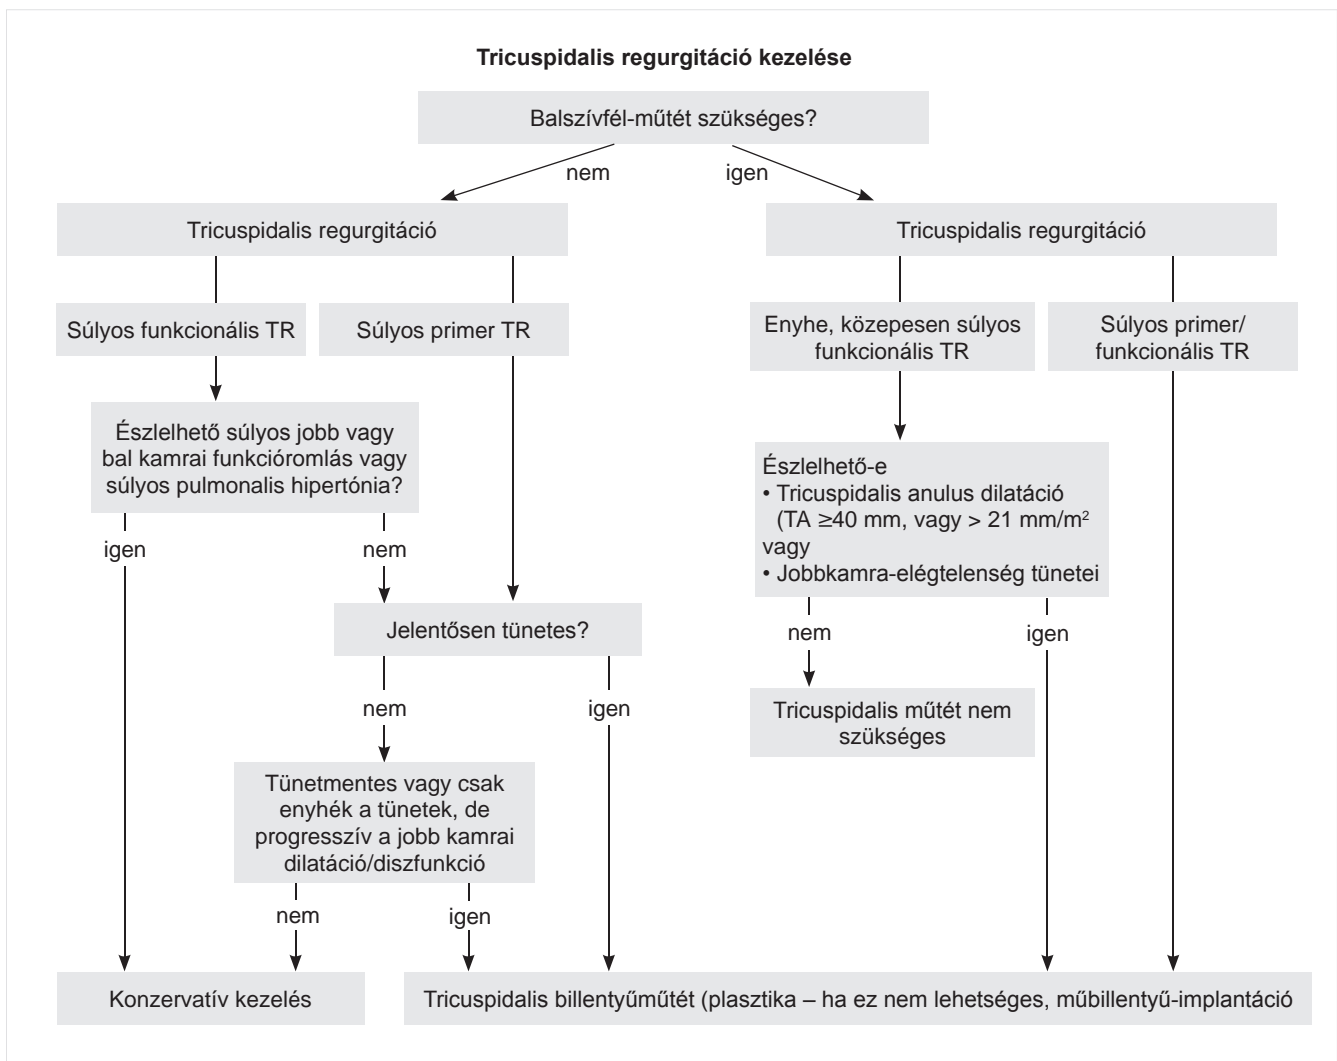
**Tricuspidalis regurgitáció kezelése**

Balszívfél-műtét szükséges?

nem

igen

Tricuspidalis regurgitáció

Tricuspidalis regurgitáció

Súlyos funkcionális TR

Súlyos primer TR

Enyhe, közepesen súlyos funkcionális TR

Súlyos primer/ funkcionális TR

Észlelhető súlyos jobb vagy bal kamrai funkcióromlás vagy súlyos pulmonalis hipertónia?

igen

nem

Észlelhető-e
• Tricuspidalis anulus dilatáció (TA ≥40 mm, vagy > 21 mm/m$^2$ vagy
• Jobbkamra-elégtelenség tünetei

nem

igen

Jelentősen tünetes?

nem

igen

Tricuspidalis műtét nem szükséges

Tünetmentes vagy csak enyhék a tünetek, de progresszív a jobb kamrai dilatáció/diszfunkció

nem

igen

Konzervatív kezelés

Tricuspidalis billentyűműtét (plasztika – ha ez nem lehetséges, műbillentyű-implantáció